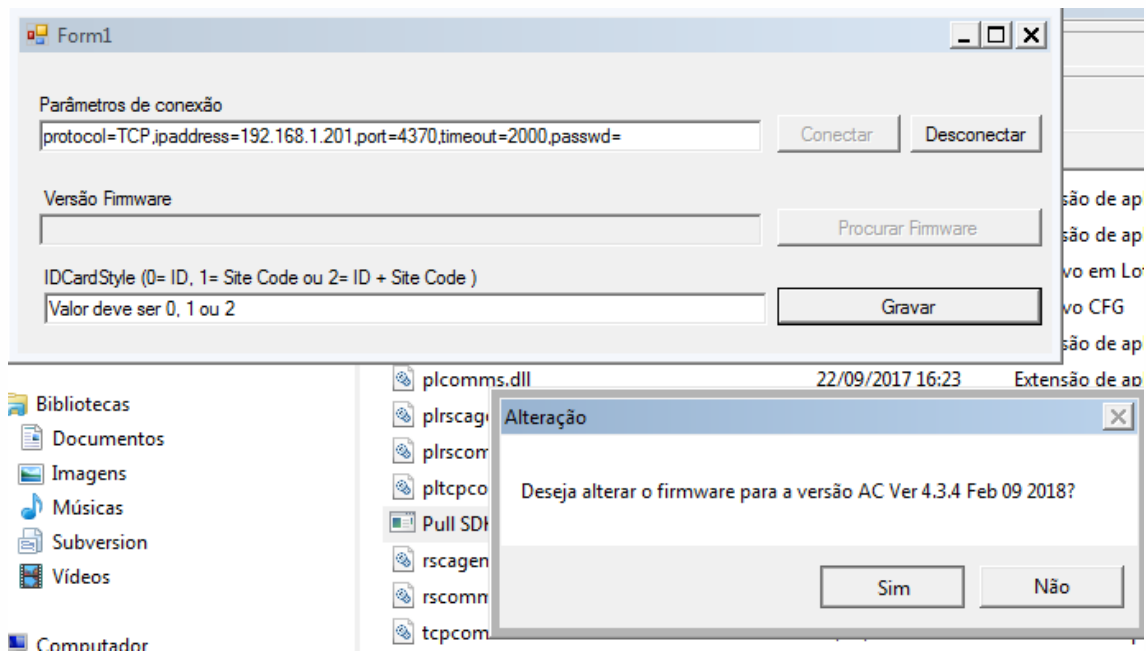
Form1

Parâmetros de conexão

protocol=TCP,ipaddress=192.168.1.201,port=4370,timeout=2000,passwd=

Conectar

Desconectar

Versão Firmware

Procurar Firmware

IDCardStyle (0= ID, 1= Site Code ou 2= ID + Site Code )

Valor deve ser 0, 1 ou 2

Gravar

são de ap
são de ap
vo em Lo
vo CFG
são de ap

plcomms.dll 22/09/2017 16:23 Extensão de ap
plrscag
plrscom
pltcpco
Pull SDK
rscagen
rscomm
tcpcom

Bibliotecas
Documentos
Imagens
Músicas
Subversion
Vídeos
Computador

Alteração

Deseja alterar o firmware para a versão AC Ver 4.3.4 Feb 09 2018?

Sim

Não